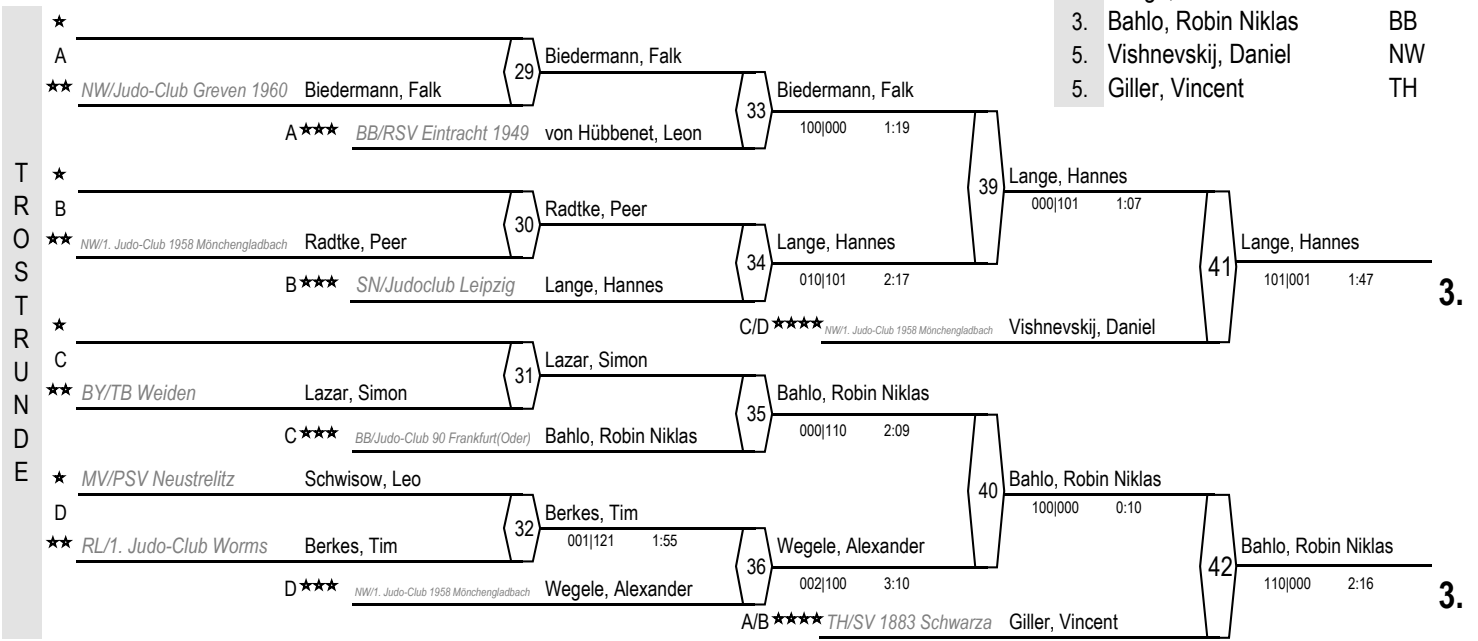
3. Bahlo, Robin Niklas BB
5. Vishnevskij, Daniel NW
5. Giller, Vincent TH

TROSTRUNDE

★
A
★★ NW/Judo-Club Greven 1960 Biedermann, Falk
29 Biedermann, Falk
A★★★ BB/RSV Eintracht 1949 von Hübbenet, Leon
33 Biedermann, Falk
100|000 1:19

★
B
★★ NW/1. Judo-Club 1958 Mönchengladbach Radtke, Peer
30 Radtke, Peer
B★★★ SN/Judoclub Leipzig Lange, Hannes
34 Lange, Hannes
010|101 2:17

39 Lange, Hannes
000|101 1:07

C/D★★★★ NW/1. Judo-Club 1958 Mönchengladbach Vishnevskij, Daniel

41 Lange, Hannes
101|001 1:47
3.

★
C
★★ BY/TB Weiden Lazar, Simon
31 Lazar, Simon
C★★★ BB/Judo-Club 90 Frankfurt(Oder) Bahlo, Robin Niklas
35 Bahlo, Robin Niklas
000|110 2:09

★ MV/PSV Neustrelitz Schwisow, Leo
D
★★ RL/1. Judo-Club Worms Berkes, Tim
32 Berkes, Tim
001|121 1:55
D★★★ NW/1. Judo-Club 1958 Mönchengladbach Wegele, Alexander
36 Wegele, Alexander
002|100 3:10

40 Bahlo, Robin Niklas
100|000 0:10

A/B★★★★ TH/SV 1883 Schwarza Giller, Vincent

42 Bahlo, Robin Niklas
110|000 2:16
3.